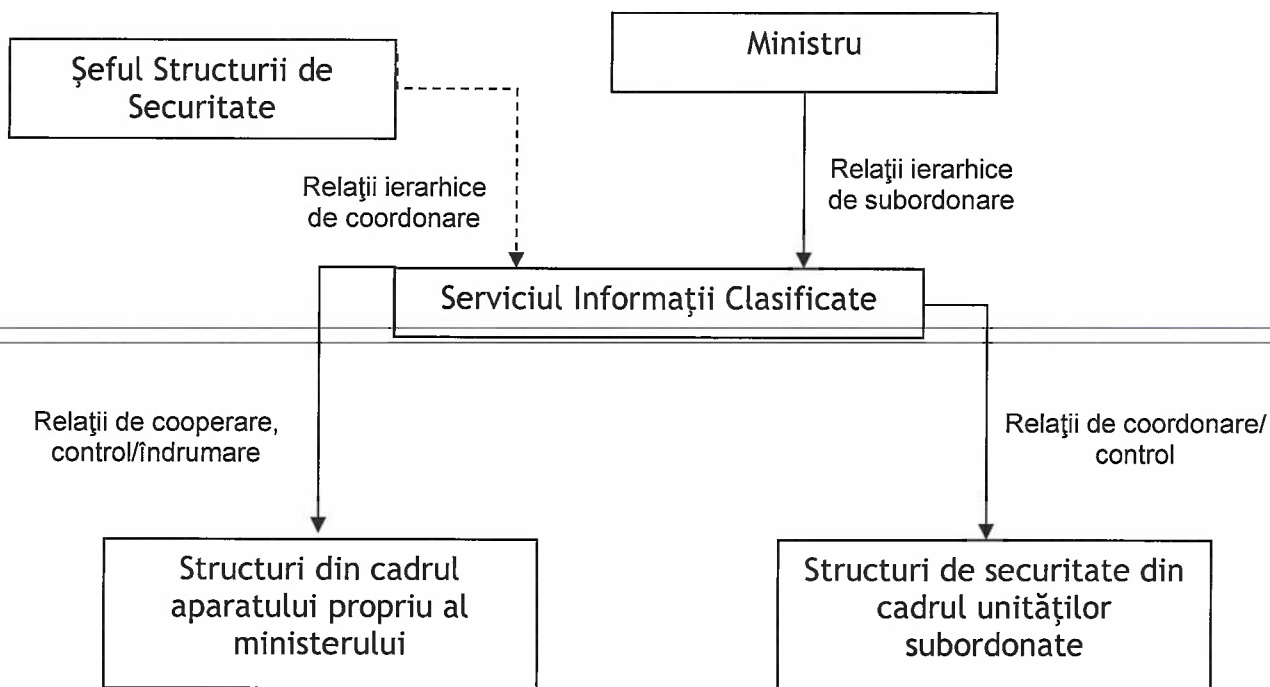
Şeful Structurii de Securitate

Ministru

Relaţii ierarhice de coordonare

Relaţii ierarhice de subordonare

Serviciul Informaţii Clasificate

Relaţii de cooperare, control/îndrumare

Relaţii de coordonare/ control

Structuri din cadrul aparatului propriu al ministerului

Structuri de securitate din cadrul unităţilor subordonate